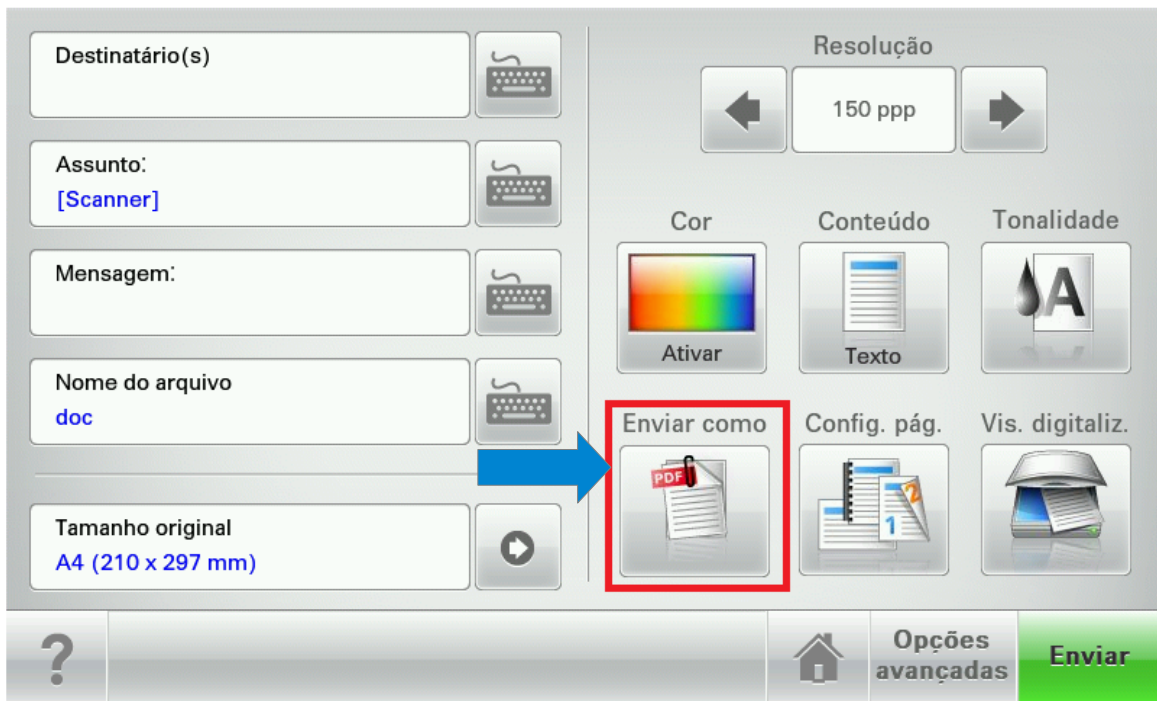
Destinatário(s)

Assunto:
[Scanner]

Mensagem:

Nome do arquivo
doc

Tamanho original
A4 (210 x 297 mm)

Resolução
150 ppp

Cor
Ativar

Conteúdo
Texto

Tonalidade
A

Enviar como
PDF

Config. pág.
2
1

Vis. digitaliz.

?

Opções avançadas

Enviar